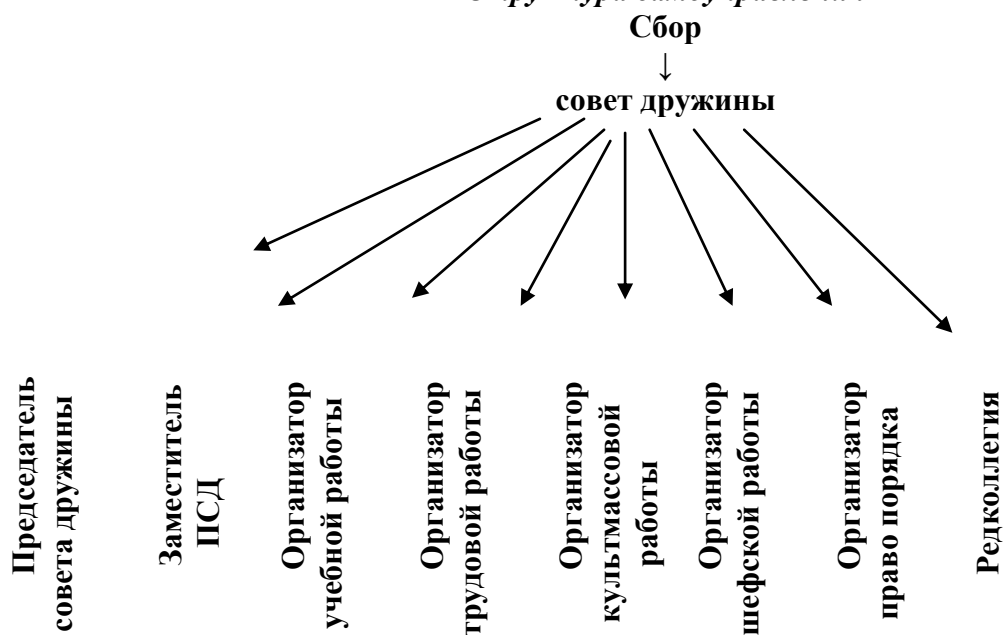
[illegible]

Сбор

↓

совет дружины

Председатель совета дружины

Заместитель ПСД

Организатор учебной работы

Организатор трудовой работы

Организатор культмассовой работы

Организатор шефской работы

Организатор право порядка

Редколлегия